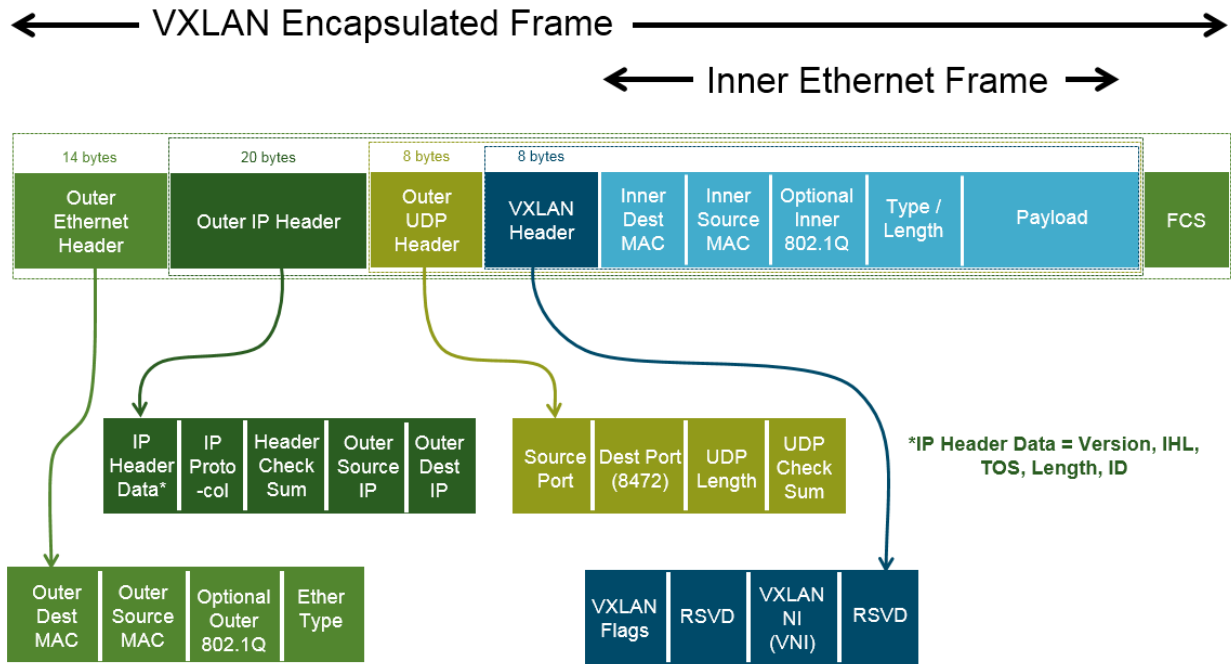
VXLAN Encapsulated Frame

Inner Ethernet Frame

| 14 bytes | 20 bytes | 8 bytes | 8 bytes | | | | | | |
|---|---|---|---|---|---|---|---|---|---|
| Outer Ethernet Header | Outer IP Header | Outer UDP Header | VXLAN Header | Inner Dest MAC | Inner Source MAC | Optional Inner 802.1Q | Type / Length | Payload | FCS |

| IP Header Data* | IP Proto-col | Header Check Sum | Outer Source IP | Outer Dest IP |
|---|---|---|---|---|

| Source Port | Dest Port (8472) | UDP Length | UDP Check Sum |
|---|---|---|---|

*IP Header Data = Version, IHL, TOS, Length, ID

| Outer Dest MAC | Outer Source MAC | Optional Outer 802.1Q | Ether Type |
|---|---|---|---|

| VXLAN Flags | RSVD | VXLAN NI (VNI) | RSVD |
|---|---|---|---|